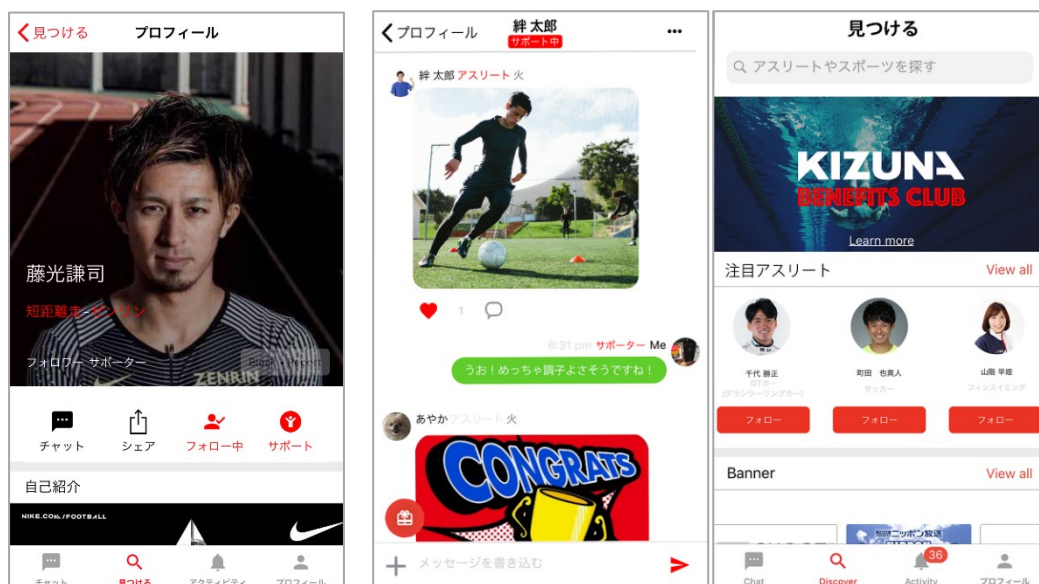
見つける プロフィール

藤光謙司

短距離走 ・ ゼンリン

フォロワー サポーター

ZENRIN

チャット シェア フォロー中 サポート

自己紹介

NIKE.COM/FOOTBALL

チャット 見つける アクティビティ プロフィール

プロフィール 絆 太郎 サポート中 ...

絆 太郎 アスリート 火

1

6:31 pm サポーター Me

うお！めっちゃ調子よさそうですね！

あやか アスリート 火

CONGRATS

メッセージを書き込む

見つける

アスリートやスポーツを探す

KIZUNA BENEFITS CLUB

Learn more

注目アスリート View all

千代 勝正 GTカー (グランツーリングカー)

町田 也真人 サッカー

山南 早姫 フィンスイミング

フォロー フォロー フォロー

Banner View all

Chat Discover 36 Activity プロフィール